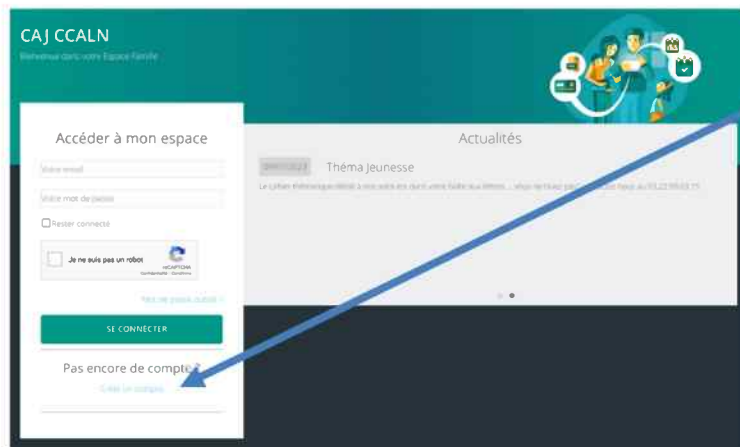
CAJ CCALN

Bienvenue dans votre Espace Famille

Accéder à mon espace

Votre email

Votre mot de passe

Rester connecté

Je ne suis pas un robot

reCAPTCHA
Confidentialité - Conditions

Mot de passe oublié ?

SE CONNECTER

Pas encore de compte ?

Créer un compte

Actualités

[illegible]

Théma Jeunesse

Le cahier thématique dédié à nos ados est dans votre boîte aux lettres ... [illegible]